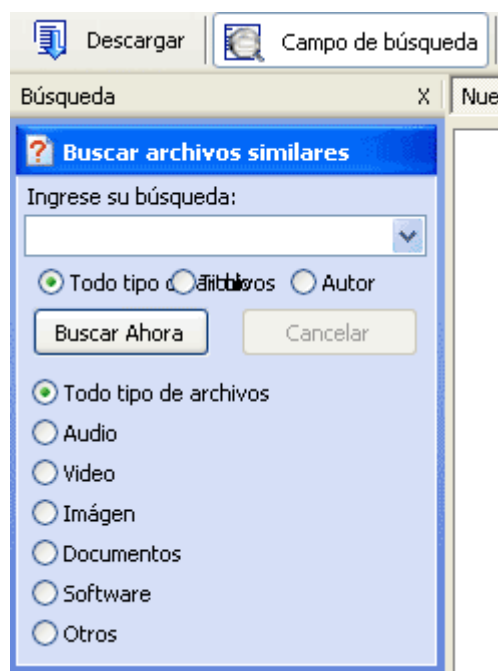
Descargar | Campo de búsqueda

Búsqueda X | Nue

? Buscar archivos similares

Ingrese su búsqueda:

Todo tipo d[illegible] Autor

Buscar Ahora | Cancelar

Todo tipo de archivos
Audio
Video
Imágen
Documentos
Software
Otros